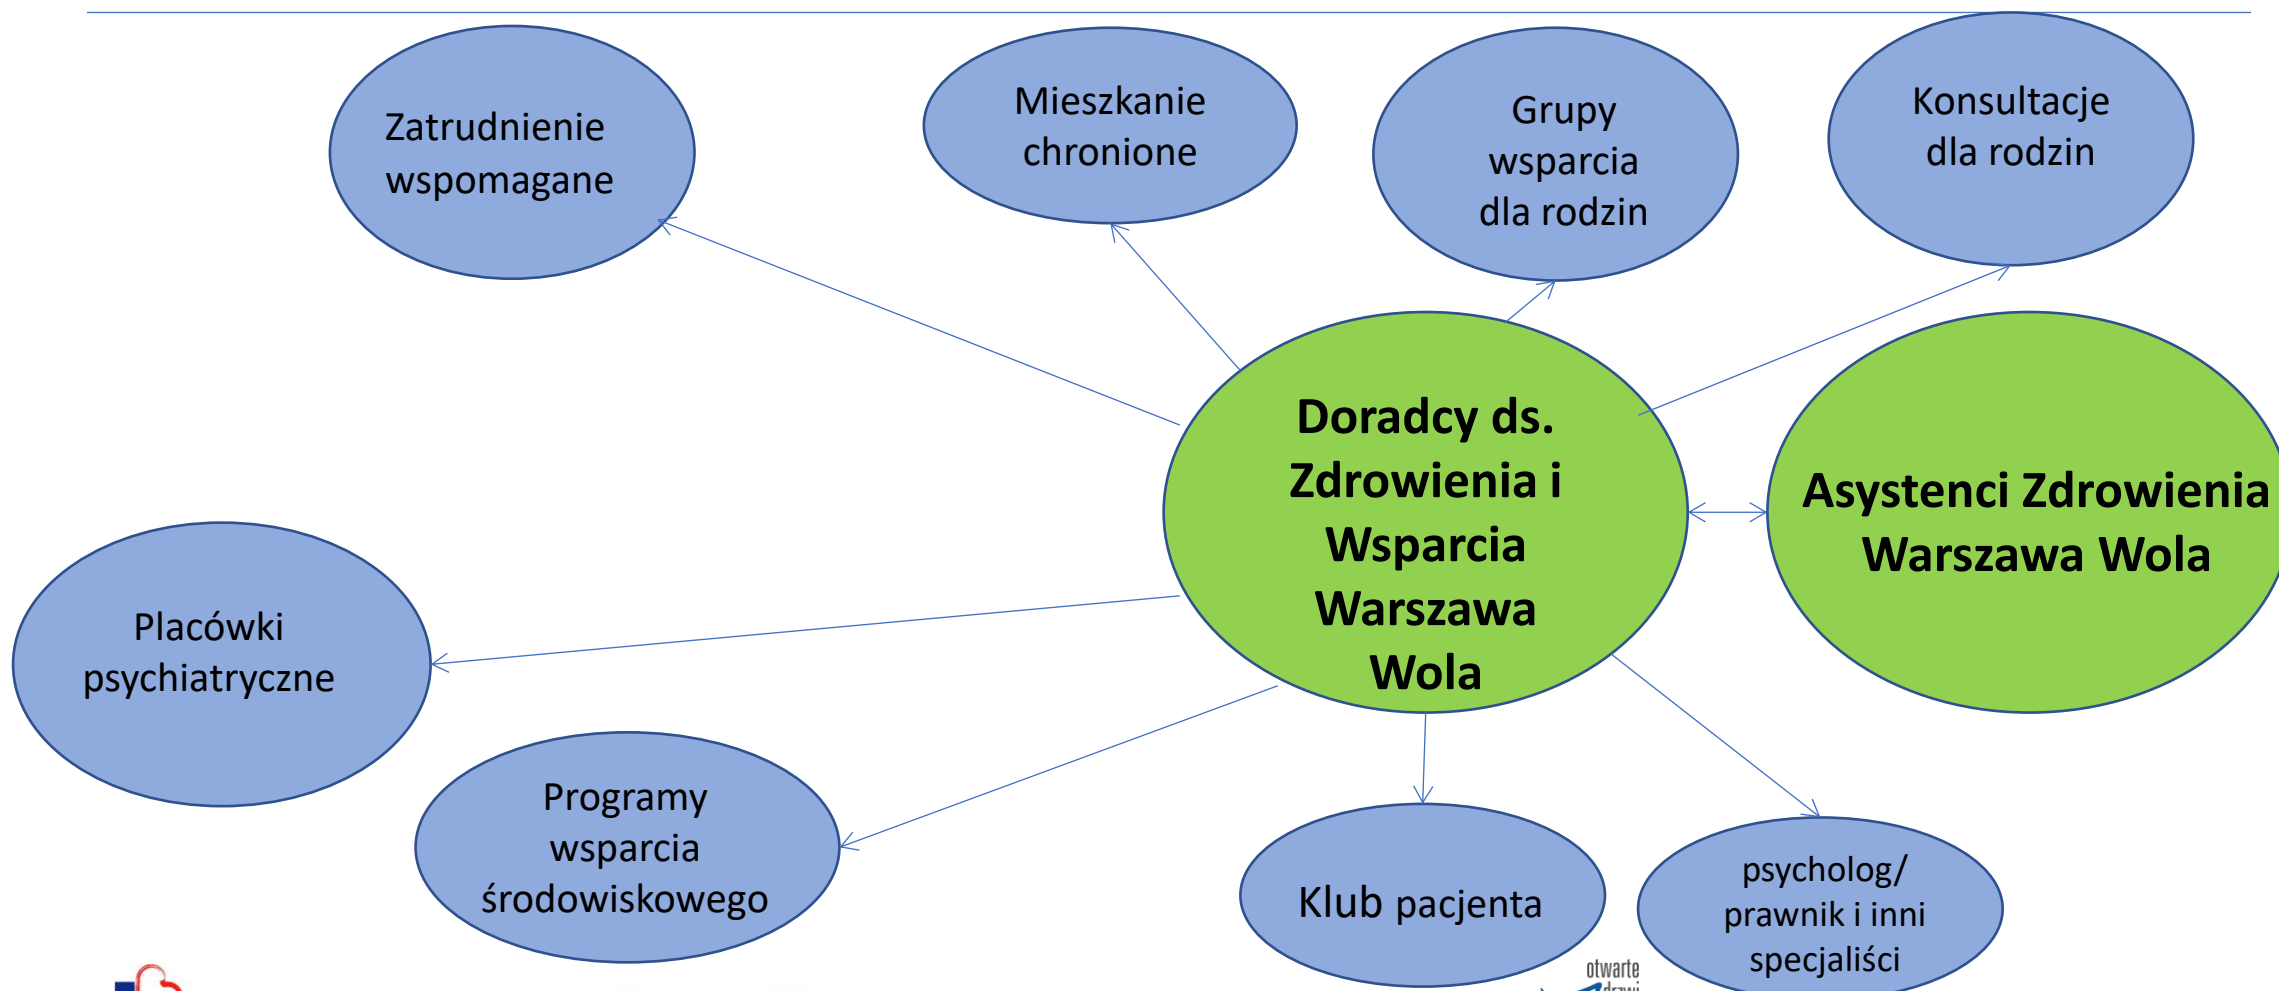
Zatrudnienie wspomagane

Mieszkanie chronione

Grupy wsparcia dla rodzin

Konsultacje dla rodzin

Doradcy ds. Zdrowienia i Wsparcia Warszawa Wola

Asystenci Zdrowienia Warszawa Wola

Placówki psychiatryczne

Programy wsparcia środowiskowego

Klub pacjenta

psycholog/ prawnik i inni specjaliści

otwarte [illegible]